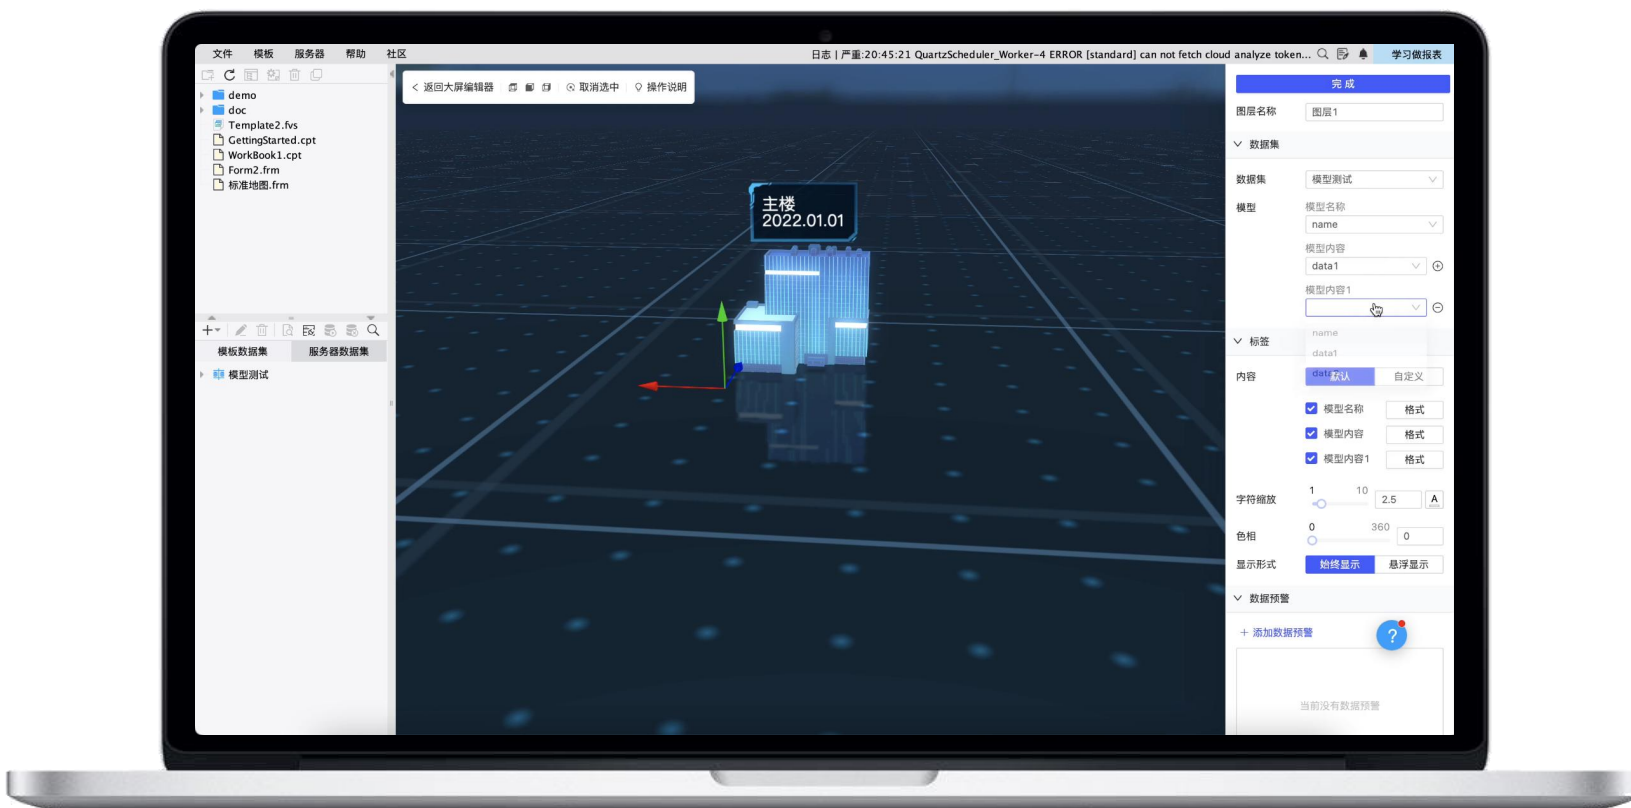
文件 模板 服务器 帮助 社区

日志 | 严重:20:45:21 QuartzScheduler_Worker-4 ERROR [standard] can not fetch cloud analyze token...

学习做报表

demo
doc
Template2.fvs
GettingStarted.cpt
WorkBook1.cpt
Form2.frm
标准地图.frm

模板数据集 服务器数据集

模型测试

< 返回大屏编辑器 取消选中 操作说明

主楼
2022.01.01

完成

图层名称 图层1

数据集

数据集 模型测试

模型 模型名称
name
模型内容
data1
模型内容1

name
data1

标签

内容 默认 自定义

模型名称 格式
模型内容 格式
模型内容1 格式

字符缩放 1 10 2.5 A

色相 0 360 0

显示形式 始终显示 悬浮显示

数据预警

+ 添加数据预警

?

当前没有数据预警